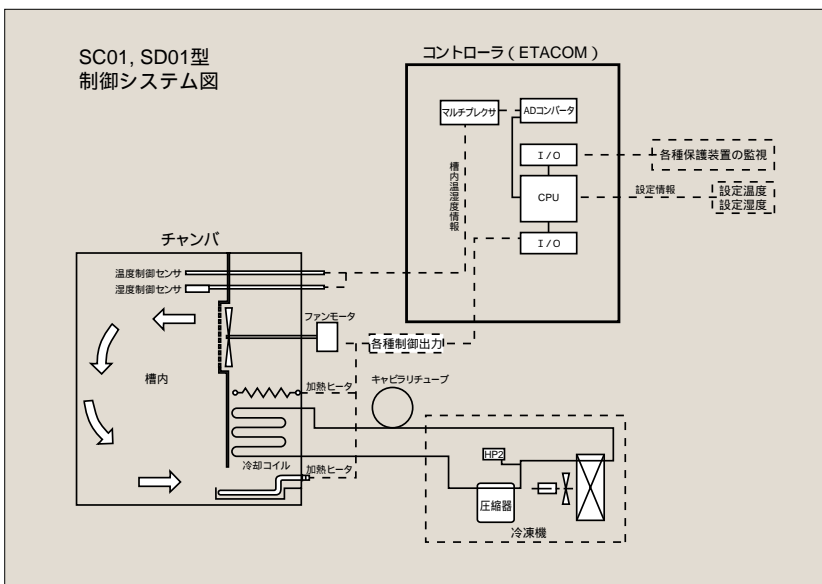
SC01, SD01型
制御システム図

コントローラ ( ETACOM )

マルチプレクサ

ADコンバータ

I/O

各種保護装置の監視

CPU

設定情報

設定温度
設定湿度

槽内温湿度情報

I/O

チャンバ

温度制御センサ

湿度制御センサ

ファンモータ

各種制御出力

槽内

加熱ヒータ

キャピラリチューブ

HP2

圧縮器

冷却コイル

加熱ヒータ

冷凍機